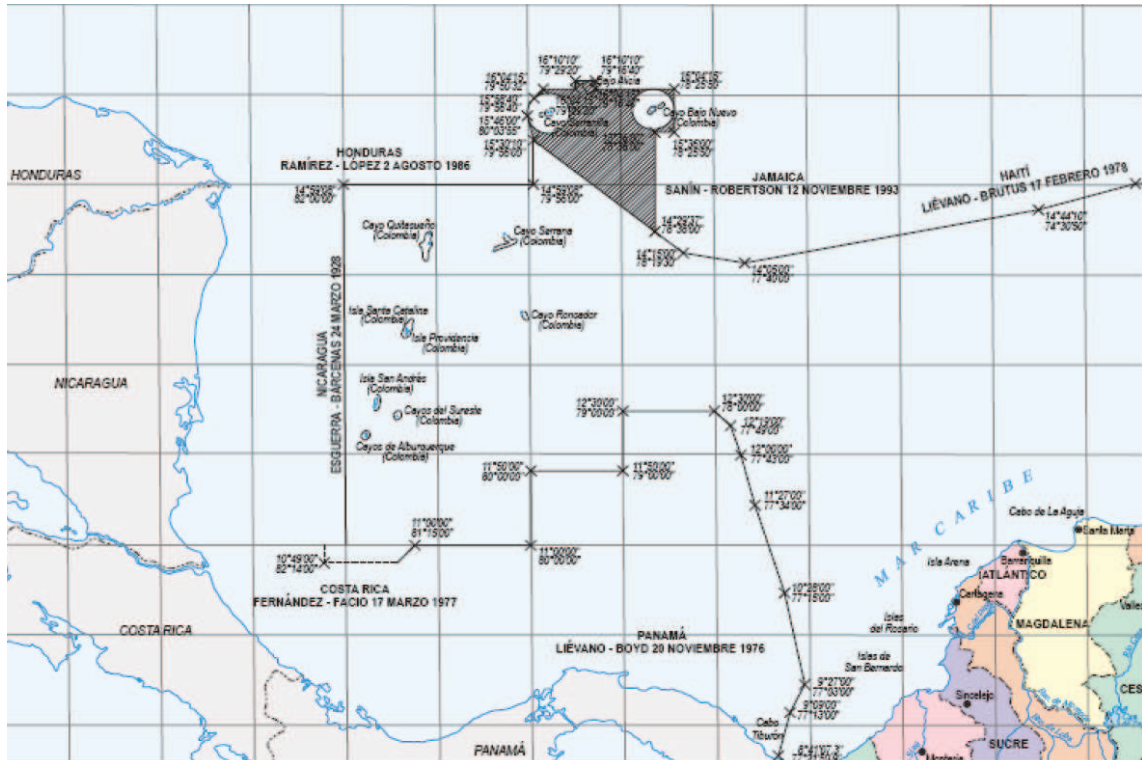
16°10'10"
79°29'30"

16°10'10"
79°16'40"

Bajo Alicia

16°04'15"
79°50'32"

16°04'15"
78°29'30"

Cayo Serranilla
(Colombia)

Cayo Bajo Nuevo
(Colombia)

15°46'00"
80°03'55"

15°30'10"
79°56'00"

15°36'00"
78°25'00"

HONDURAS

HONDURAS
RAMÍREZ - LÓPEZ 2 AGOSTO 1986

JAMAICA
SANÍN - ROBERTSON 12 NOVIEMBRE 1993

HAITÍ
LIÉVANO - BRUTUS 17 FEBRERO 1978

14°59'08"
82°00'00"

14°59'08"
79°56'00"

14°26'27"
78°38'00"

14°44'10"
74°30'50"

Cayo Quitasueño
(Colombia)

Cayo Serrana
(Colombia)

14°15'00"
78°19'30"

14°05'00"
77°40'00"

NICARAGUA
ESGUERRA - BARCENAS 24 MARZO 1928

Isla Santa Catalina
(Colombia)

Isla Providencia
(Colombia)

Cayo Roncador
(Colombia)

NICARAGUA

Isla San Andrés
(Colombia)

Cayos del Sureste
(Colombia)

Cayos de Alburquerque
(Colombia)

12°30'00"
79°00'00"

12°30'00"
78°00'00"

12°19'00"
77°49'00"

12°00'00"
77°45'00"

11°50'00"
80°00'00"

11°50'00"
79°00'00"

11°27'00"
77°34'00"

11°00'00"
81°15'00"

11°00'00"
80°00'00"

10°49'00"
82°14'00"

COSTA RICA
FERNÁNDEZ - FACIO 17 MARZO 1977

MAR CARIBE

Cabo de La Aguja

Santa Marta

Barranquilla

Isla Arena

ATLÁNTICO

Cartagena

10°28'00"
77°15'00"

Islas del Rosario

MAGDALENA

Valle

COSTA RICA

PANAMÁ
LIÉVANO - BOYD 20 NOVIEMBRE 1976

Islas de San Bernardo

9°27'00"
77°03'00"

9°09'00"
77°13'00"

Sincelejo

CES

Cabo Tiburón

SUCRE

PANAMÁ

Montería

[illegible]